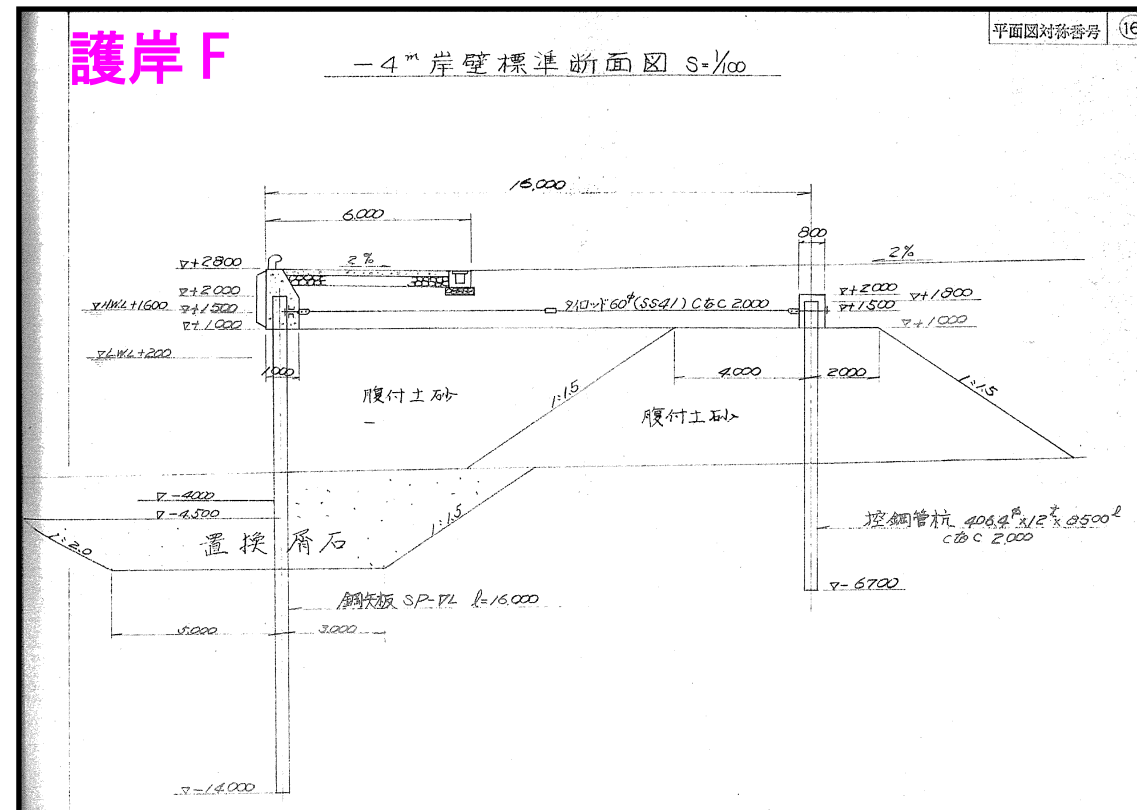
護岸 F

平面図対称番号 16

−4$^m$ 岸壁標準断面図 S=1/100

15,000

6,000

800

▽+2800

2%

2%

▽+2,000

▽HWL+1600 ▽+1,500

▽+1,000

タイロッド 60$^\phi$(SS41) ctc 2,000

▽+2,000

▽+1,500

▽+1,800

▽+1,000

▽LWL+200

1,000

4,000

2,000

腹付土砂

1:1.5

腹付土砂

1:1.5

▽−4,000

▽−4,500

1:1.5

1:2.0

置換屑石

控鋼管杭 406.4$^\phi$×12$^t$×8500$^l$ ctc 2,000

▽−6700

鋼矢板 SP-IVL $l$=16,000

5,000

3,000

▽−14,000